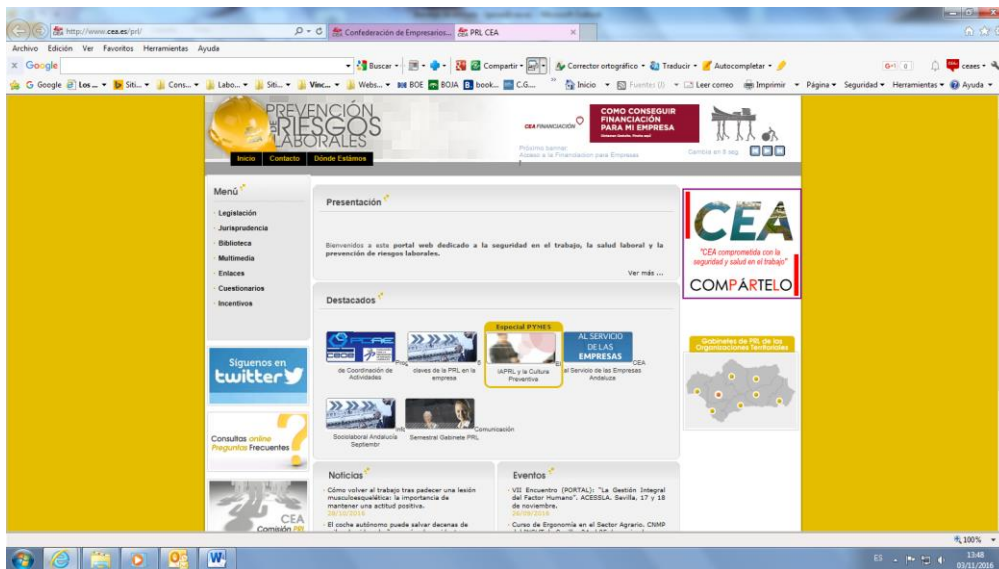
http://www.cea.es/prl/

Confederación de Empresarios...

PRL CEA

Archivo Edición Ver Favoritos Herramientas Ayuda

Google

Buscar Compartir Corrector ortográfico Traducir Autocompletar

ceaes

G Google Los ... Siti... Cons... Labo... Siti... Vinc... Webs... BOE BOJA book... C.G...

Inicio Fuentes (I) Leer correo Imprimir Página Seguridad Herramientas Ayuda

PREVENCIÓN DE RIESGOS LABORALES

Inicio Contacto Dónde Estámos

CEA FINANCIACIÓN

COMO CONSEGUIR FINANCIACIÓN PARA MI EMPRESA

Próximo banner:
Asesor a la Financiacion para Empresas

Cambia en 8 seg.

Menú

Legislación
Jurisprudencia
Biblioteca
Multimedia
Enlaces
Cuestionarios
Incentivos

Síguenos en twitter

Consultas online
Preguntas Frecuentes

CEA
Comisión PRL

Presentación

Bienvenidos a este portal web dedicado a la seguridad en el trabajo, la salud laboral y la prevención de riesgos laborales.

Ver más ...

Destacados

de Coordinación de Actividades

claves de la PRL en la empresa

Especial PYMES

IAPRL y la Cultura Preventiva

AL SERVICIO DE LAS EMPRESAS

al Servicio de las Empresas Andaluza

Sociolaboral Andalucía Septiembr

Semestral Gabinete PRL

Comunicación

Noticias

Cómo volver al trabajo tras padecer una lesión musculoesquelética: la importancia de mantener una actitud positiva.
28/10/2016

El coche autónomo puede salvar decenas de

Eventos

VII Encuentro (PORTAL): "La Gestión Integral del Factor Humano". ACESSLA. Sevilla, 17 y 18 de noviembre.
28/09/2016

Curso de Ergonomía en el Sector Agrario. CNMP

CEA

"CEA comprometida con la seguridad y salud en el trabajo"

COMPÁRTELO

Gabinetes de PRL de las Organizaciones Territoriales

100%

ES 13:48 03/11/2016